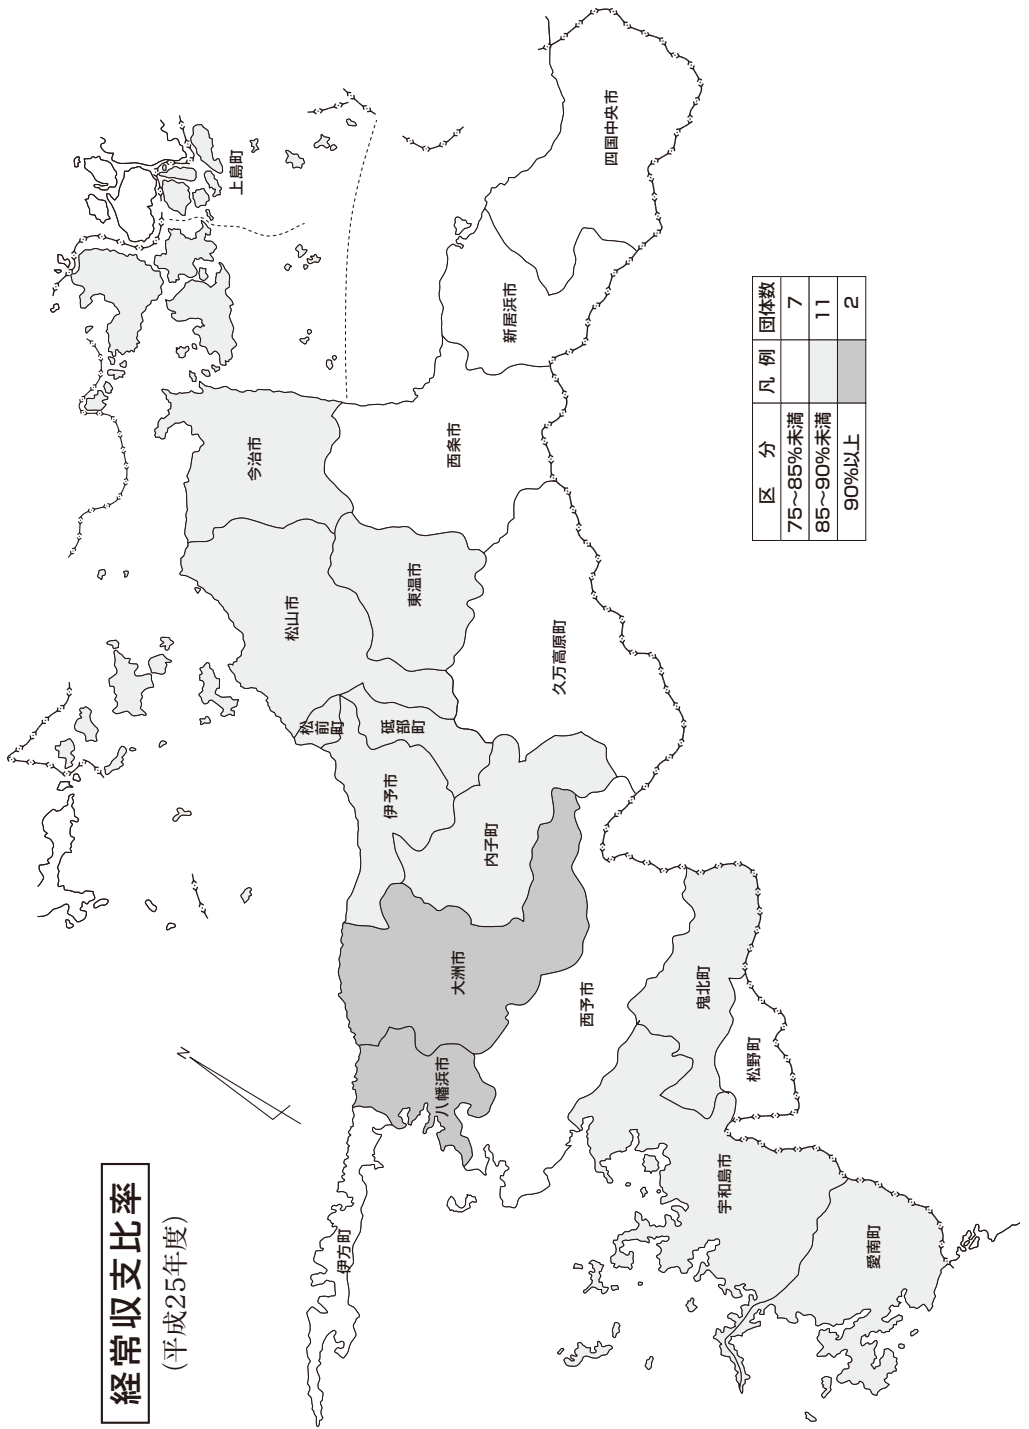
経常収支比率
(平成25年度)

| 区　分 | 凡　例 | 団体数 |
|---|---|---|
| 75~85%未満 | | 7 |
| 85~90%未満 | | 11 |
| 90%以上 | | 2 |

上島町
四国中央市
新居浜市
西条市
今治市
東温市
松山市
久万高原町
松前町
砥部町
伊予市
内子町
大洲市
八幡浜市
伊方町
西予市
鬼北町
松野町
宇和島市
愛南町
N